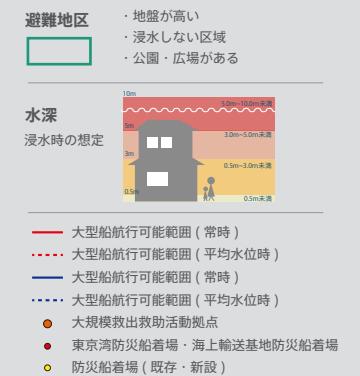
避難地区

・地盤が高い
・浸水しない区域
・公園・広場がある

水深
浸水時の想定

10m
5m
3m
0.5m
5.0m~10.0m未満
3.0m~5.0m未満
0.5m~3.0m未満
0.5m未満

大型船航行可能範囲（常時）
大型船航行可能範囲（平均水位時）
大型船航行可能範囲（常時）
大型船航行可能範囲（平均水位時）
大規模救出救助活動拠点
東京湾防災船着場・海上輸送基地防災船着場
防災船着場（既存・新設）